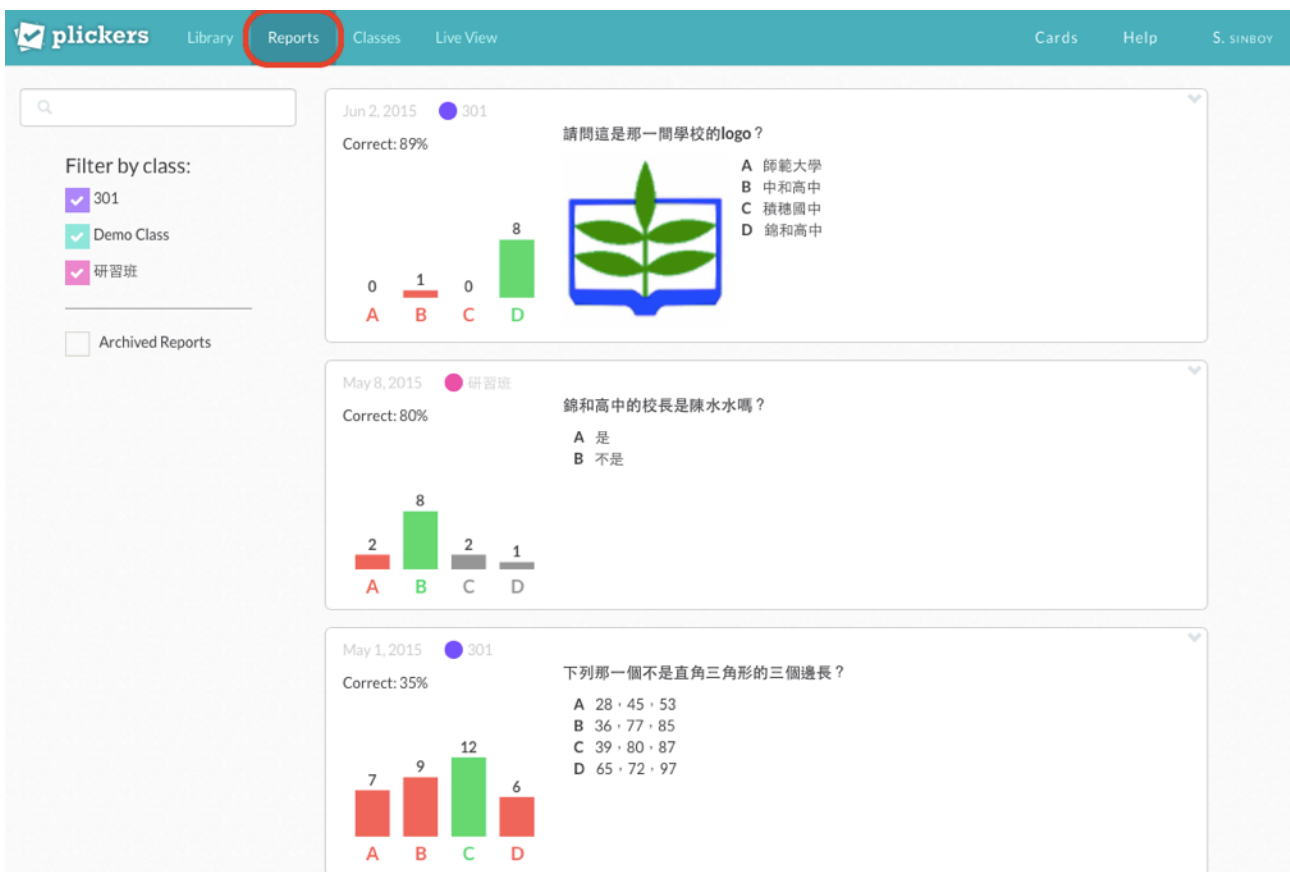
plickers Library Reports Classes Live View Cards Help S. SINBOY

Filter by class:
301
Demo Class
研習班

Archived Reports

Jun 2, 2015 301
Correct: 89%
請問這是那一間學校的logo？
A 師範大學
B 中和高中
C 積穗國中
D 錦和高中

| 0 | 1 | 0 | 8 |
|---|---|---|---|
| A | B | C | D |

May 8, 2015 研習班
Correct: 80%
錦和高中的校長是陳水水嗎？
A 是
B 不是

| 2 | 8 | 2 | 1 |
|---|---|---|---|
| A | B | C | D |

May 1, 2015 301
Correct: 35%
下列那一個不是直角三角形的三個邊長？
A 28，45，53
B 36，77，85
C 39，80，87
D 65，72，97

| 7 | 9 | 12 | 6 |
|---|---|---|---|
| A | B | C | D |